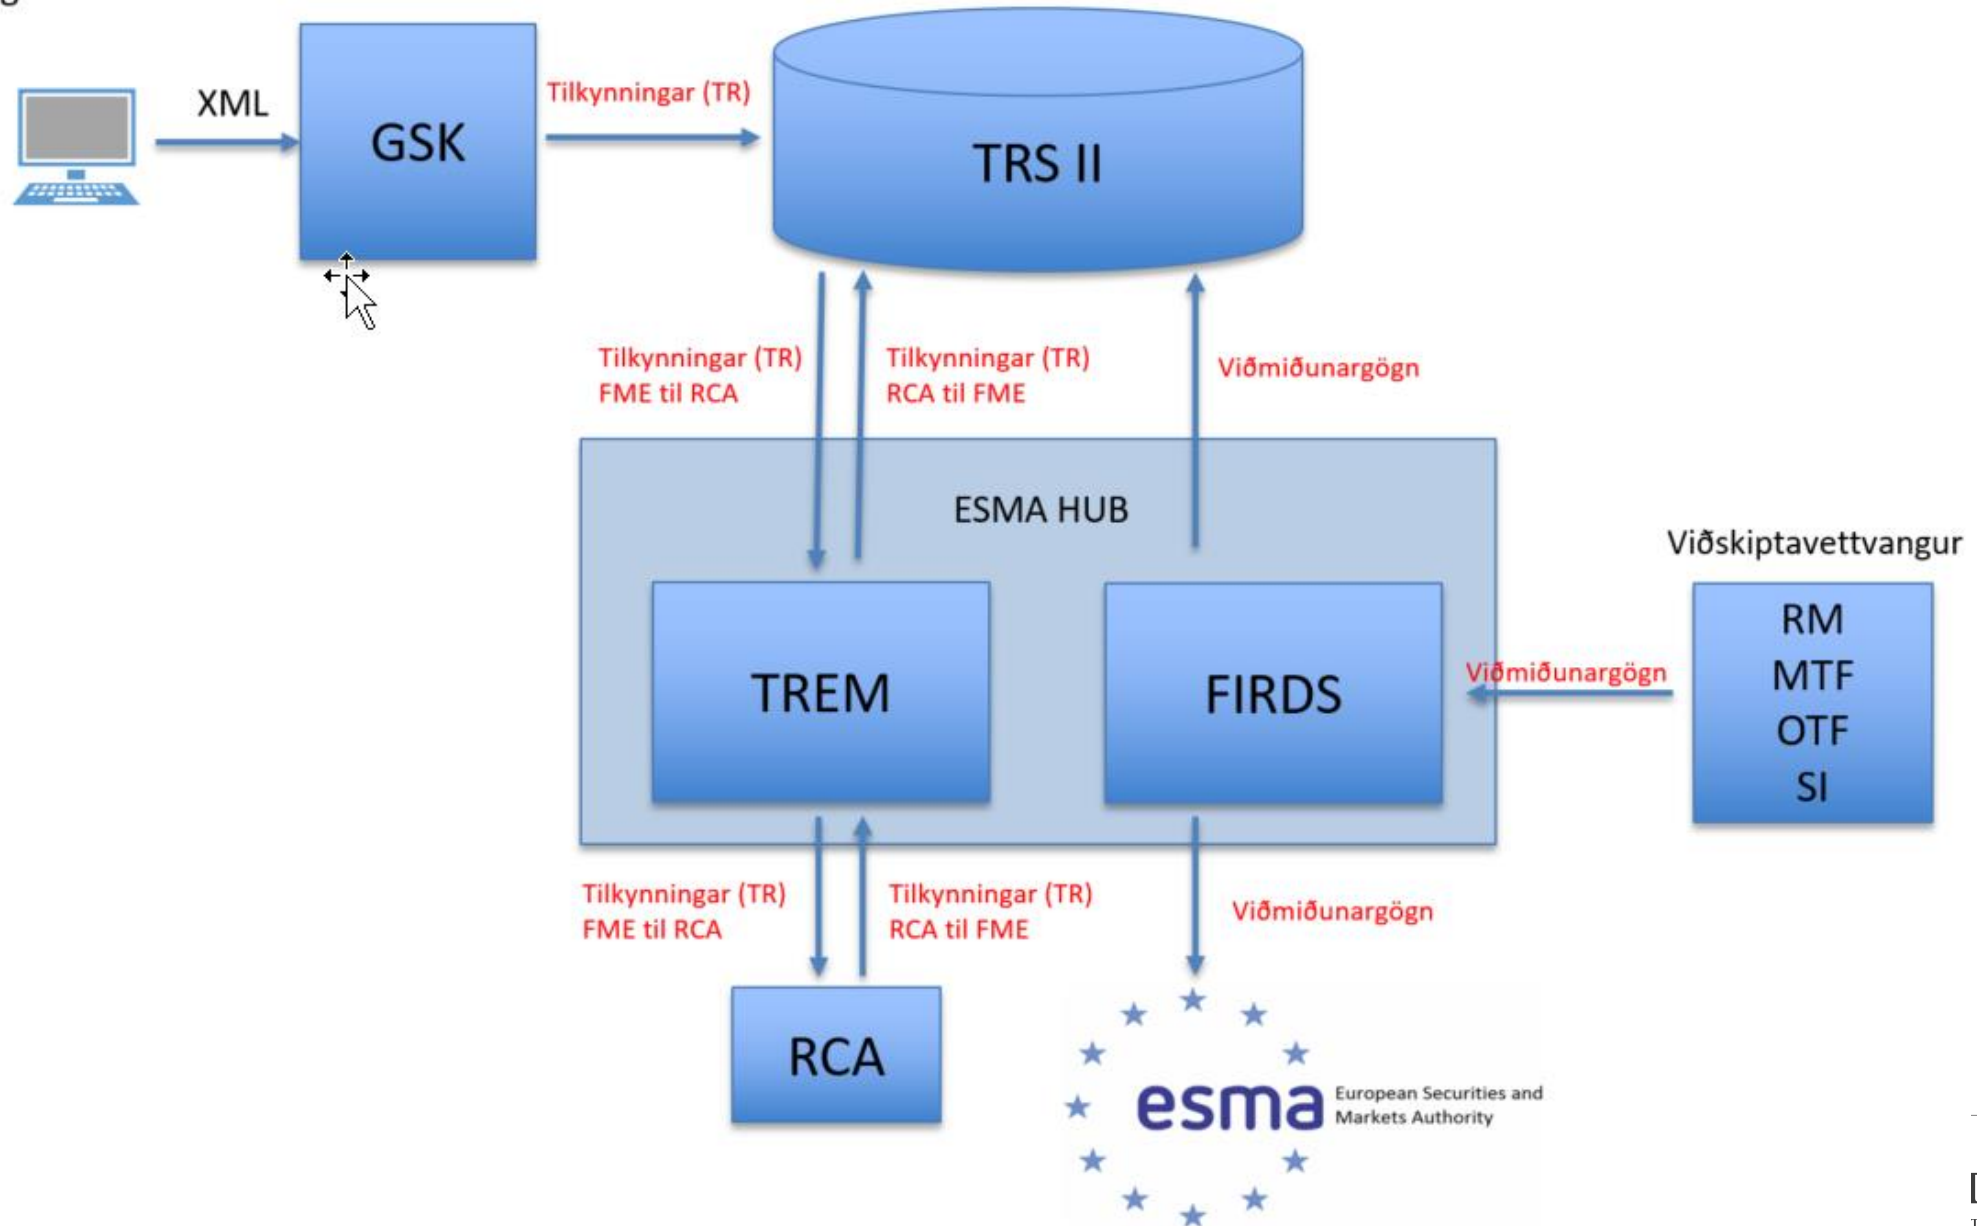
XML

GSK

Tilkynningar (TR)

TRS II

Tilkynningar (TR)
FME til RCA

Tilkynningar (TR)
RCA til FME

Viðmiðunargögn

ESMA HUB

Viðskiptavettvangur

TREM

FIRDS

Viðmiðunargögn

RM
MTF
OTF
SI

Tilkynningar (TR)
FME til RCA

Tilkynningar (TR)
RCA til FME

Viðmiðunargögn

RCA

esma European Securities and Markets Authority